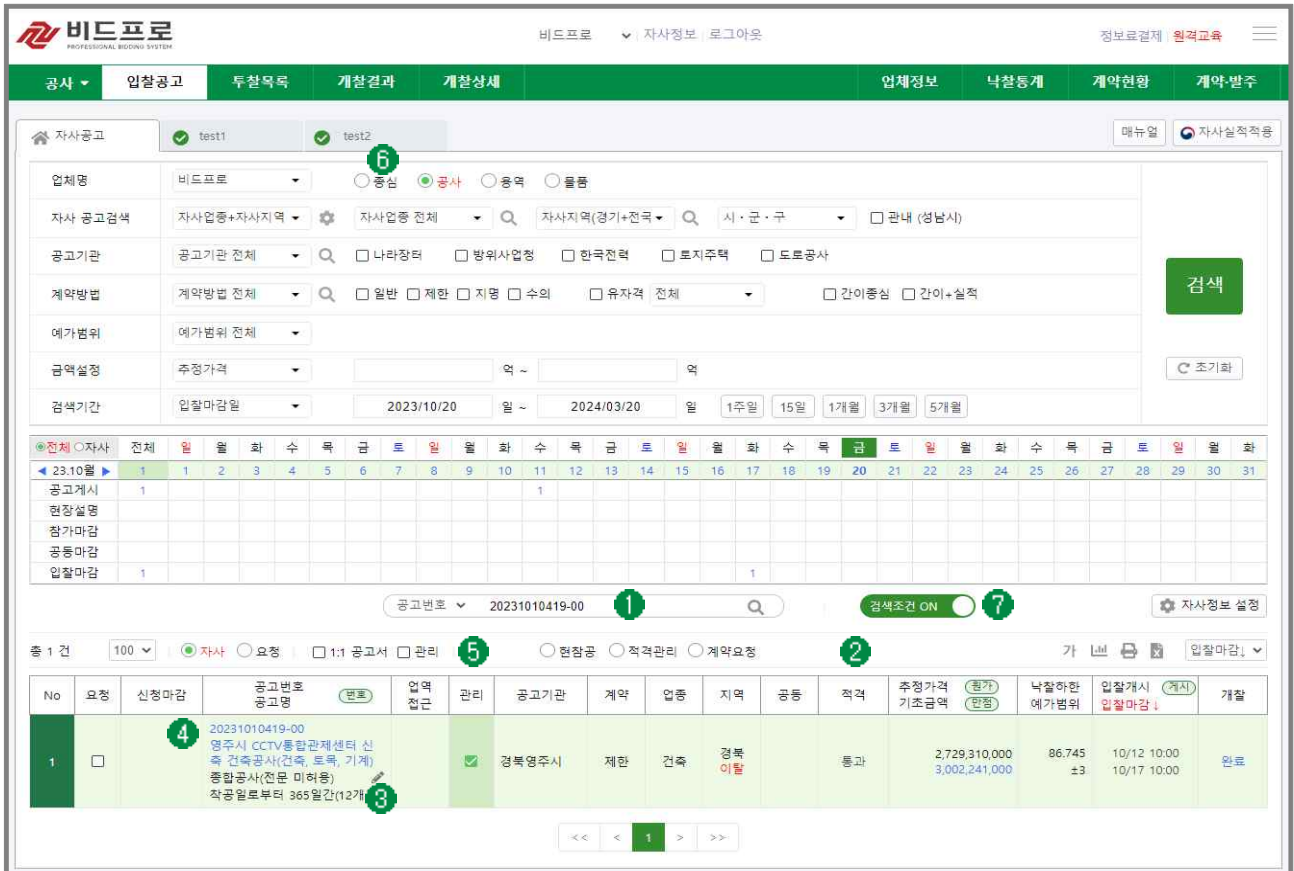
비드프로
PROFESSIONAL BIDDING SYSTEM

비드프로 자사정보 | 로그아웃

정보료결제 | 원격교육

공사 입찰공고 투찰목록 개찰결과 개찰상세 업체정보 낙찰통계 계약현황 계약·발주

자사공고 test1 test2

매뉴얼 자사실적적용

6

업체명 비드프로 종심 공사 용역 물품

자사 공고검색 자사업종+자사지역 자사업종 전체 자사지역(경기+전국 시·군·구 관내 (성남시)

공고기관 공고기관 전체 나라장터 방위사업청 한국전력 토지주택 도로공사

계약방법 계약방법 전체 일반 제한 지명 수의 유자격 전체 간이종심 간이+실적

검색

예가범위 예가범위 전체

금액설정 추정가격 억 ~ 억

초기화

검색기간 입찰마감일 2023/10/20 일 ~ 2024/03/20 일 1주일 15일 1개월 3개월 5개월

| ◉전체 ○자사 | 전체 | 월 | 월 | 화 | 수 | 목 | 금 | 토 | 일 | 월 | 화 | 수 | 목 | 금 | 토 | 일 | 월 | 화 | 수 | 목 | 금 | 토 | 일 | 월 | 화 | 수 | 목 | 금 | 토 | 일 | 월 | 화 |
|---|---|---|---|---|---|---|---|---|---|---|---|---|---|---|---|---|---|---|---|---|---|---|---|---|---|---|---|---|---|---|---|---|
| ◀ 23.10월 ▶ | 1 | 1 | 2 | 3 | 4 | 5 | 6 | 7 | 8 | 9 | 10 | 11 | 12 | 13 | 14 | 15 | 16 | 17 | 18 | 19 | 20 | 21 | 22 | 23 | 24 | 25 | 26 | 27 | 28 | 29 | 30 | 31 |
| 공고게시 | 1 | | | | | | | | | | | 1 | | | | | | | | | | | | | | | | | | | | |
| 현장설명 | | | | | | | | | | | | | | | | | | | | | | | | | | | | | | | | |
| 참가마감 | | | | | | | | | | | | | | | | | | | | | | | | | | | | | | | | |
| 공동마감 | | | | | | | | | | | | | | | | | | | | | | | | | | | | | | | | |
| 입찰마감 | 1 | | | | | | | | | | | | | | | | | 1 | | | | | | | | | | | | | | |

공고번호 20231010419-00 1 검색조건 ON 7 자사정보 설정

총 1 건 100 자사 요청 1:1 공고서 관리 5 현참공 적격관리 계약요청 2 가 입찰마감↓

| No | 요청 | 신청마감 | 공고번호 공고명 (번호) | 업역 접근 | 관리 | 공고기관 | 계약 | 업종 | 지역 | 공동 | 적격 | 추정가격 (합가) 기초금액 (안정) | 낙찰하한 예가범위 | 입찰개시 (게시) 입찰마감↓ | 개찰 |
|---|---|---|---|---|---|---|---|---|---|---|---|---|---|---|---|
| 1 | | 4 | 20231010419-00 영주시 CCTV통합관제센터 신축 건축공사(건축, 토목, 기계) 종합공사(전문 미허용) 착공일로부터 365일간(12개 3 | | ✓ | 경북영주시 | 제한 | 건축 | 경북 이탈 | | 통과 | 2,729,310,000 3,002,241,000 | 86.745 ±3 | 10/12 10:00 10/17 10:00 | 완료 |

<< < 1 > >>